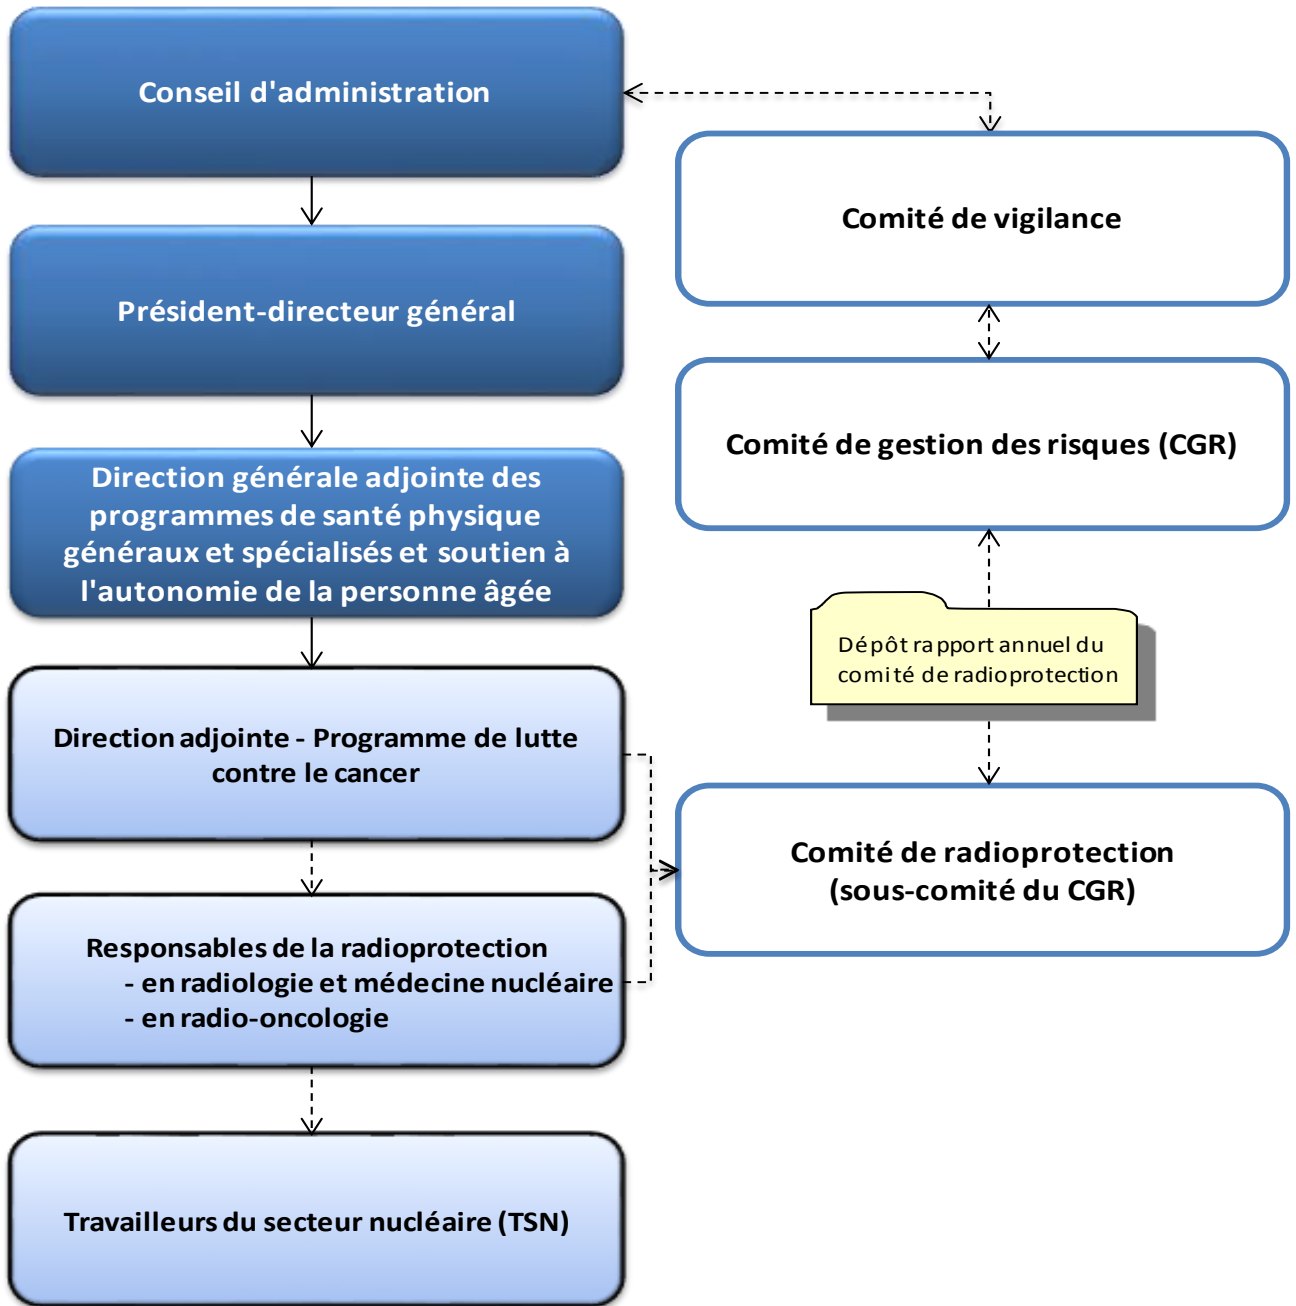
Conseil d'administration

Président-directeur général

Direction générale adjointe des programmes de santé physique généraux et spécialisés et soutien à l'autonomie de la personne âgée

Direction adjointe - Programme de lutte contre le cancer

Responsables de la radioprotection
- en radiologie et médecine nucléaire
- en radio-oncologie

Travailleurs du secteur nucléaire (TSN)

Comité de vigilance

Comité de gestion des risques (CGR)

Dépôt rapport annuel du comité de radioprotection

Comité de radioprotection (sous-comité du CGR)